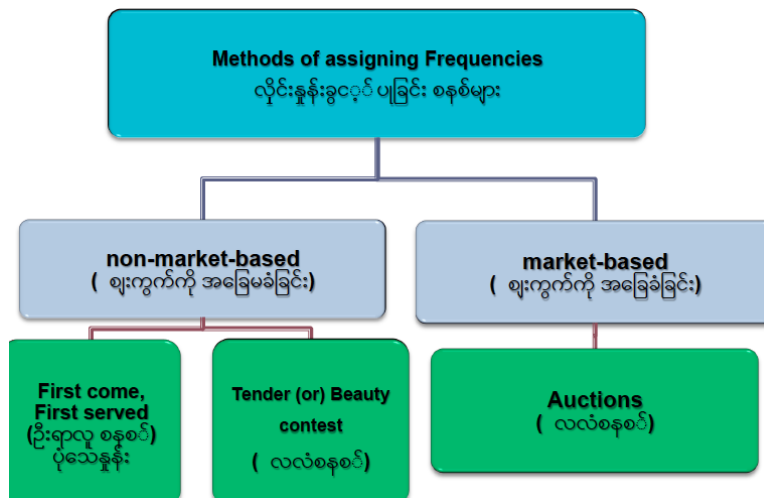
Methods of assigning Frequencies
လိုင်းနှုန်းခွဲဝေပေးခြင်း စနစ်များ

non-market-based
( ဈေးကွက်ကို အခြေမခံခြင်း)

market-based
( ဈေးကွက်ကို အခြေခံခြင်း)

First come, First served
(ဦးရာလူ စနစ်)
ပုံသေနှုန်း

Tender (or) Beauty contest
( လလံစနစ်)

Auctions
( လလံစနစ်)